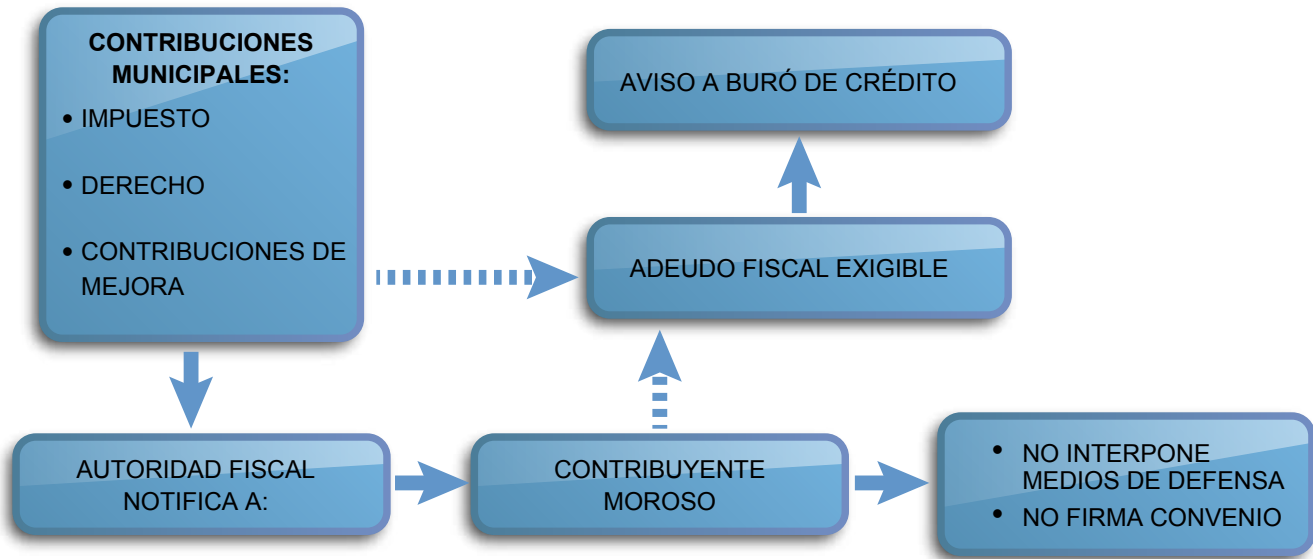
CONTRIBUCIONES MUNICIPALES:
• IMPUESTO
• DERECHO
• CONTRIBUCIONES DE MEJORA

AVISO A BURÓ DE CRÉDITO

ADEUDO FISCAL EXIGIBLE

AUTORIDAD FISCAL NOTIFICA A:

CONTRIBUYENTE MOROSO

• NO INTERPONE MEDIOS DE DEFENSA
• NO FIRMA CONVENIO